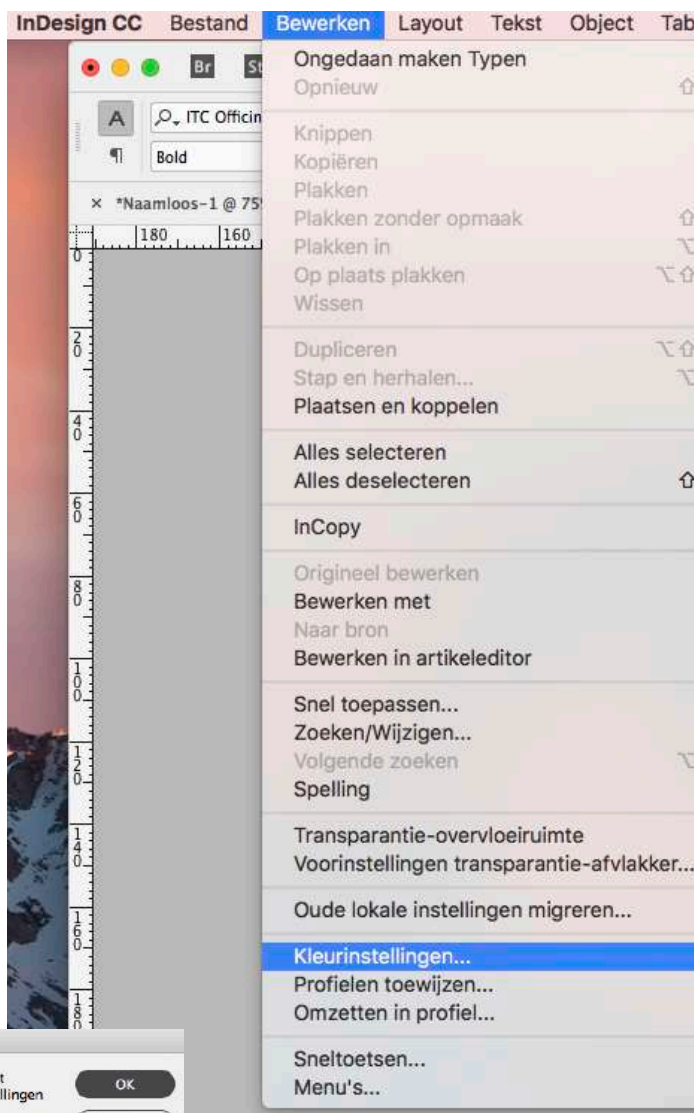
InDesign CC Bestand Bewerken Layout Tekst Object Tab

Br St

A ITC Officin

¶ Bold

× *Naamloos-1 @ 75

180 160

0 2 0 4 0 6 0 8 0 1 0 0 1 2 0 1 4 0 1 6 0 1 8 0

Ongedaan maken Typen
Opnieuw

Knippen
Kopiëren
Plakken
Plakken zonder opmaak
Plakken in
Op plaats plakken
Wissen

Dupliceren
Stap en herhalen...
Plaatsen en koppelen

Alles selecteren
Alles deselecteren

InCopy

Origineel bewerken
Bewerken met
Naar bron
Bewerken in artikeleditor

Snel toepassen...
Zoeken/Wijzigen...
Volgende zoeken
Spelling

Transparantie-overvloeiruimte
Voorinstellingen transparantie-afvlakker...

Oude lokale instellingen migreren...

Kleurinstellingen...
Profielen toewijzen...
Omzetten in profiel...

Sneltoetsen...
Menu's...

t
llingen

OK